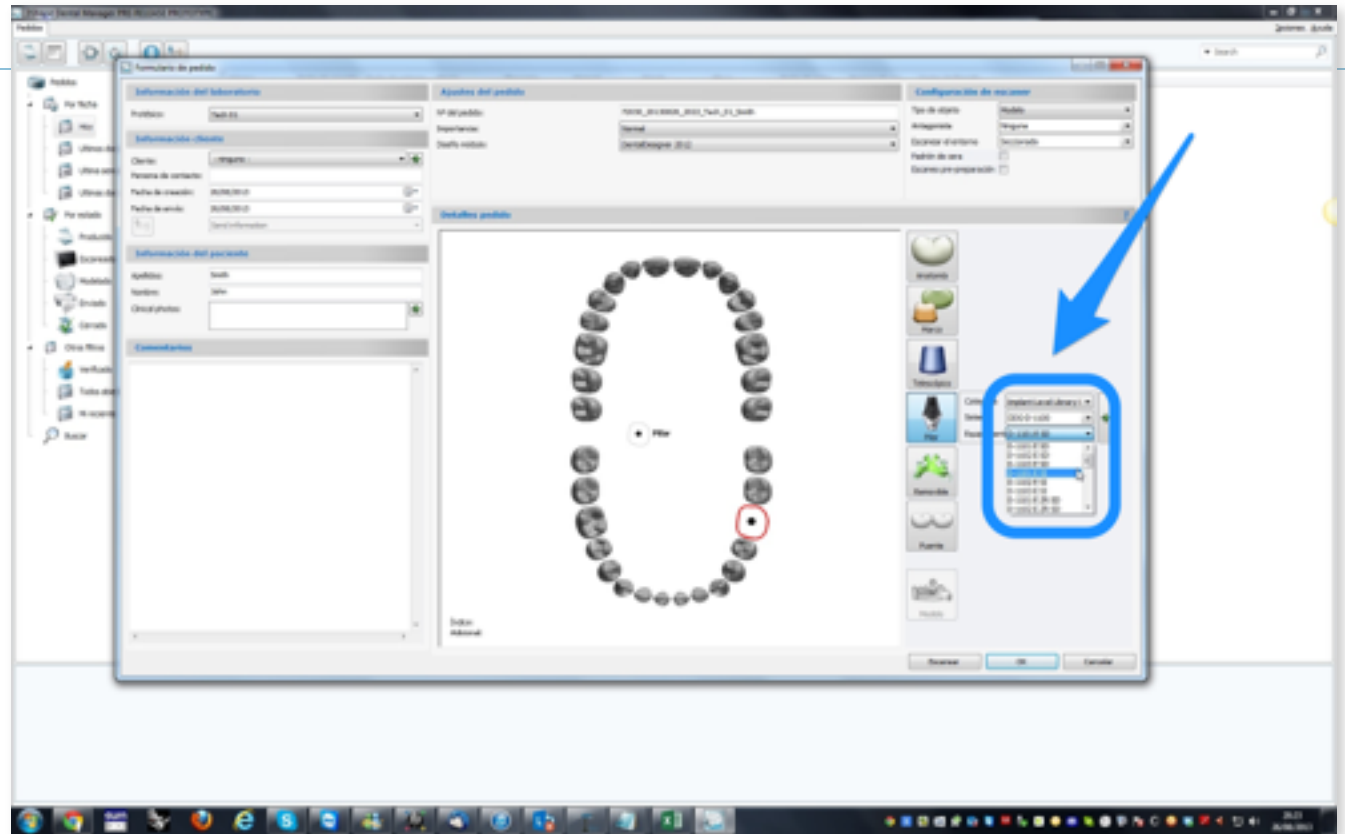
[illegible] Dental Manager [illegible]

Pedidos

Opciones Ayuda

Search

Pedidos

Por fecha

Hoy

Últimos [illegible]

Últimos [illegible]

Últimos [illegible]

Por estado

Producido

Escaneado

Modelado

Enviado

Cerrado

Otros filtros

Verificado

Todos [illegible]

N recient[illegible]

Buscar

Formulario de pedido

Información del laboratorio

Protésico: Tech 01

Información cliente

Cliente: - ninguno -

Persona de contacto:

Fecha de creación: 26/06/2013

Fecha de envío: 26/06/2013

Send information

Información del paciente

Apellidos: Smith

Nombre: John

Clinical photos:

Comentarios

Ajustes del pedido

Nº del pedido: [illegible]_Tech_01_Smith

Importancia: Normal

Diseño módulo: DentalDesigner 2012

Configuración de escaner

Tipo de objeto: Modelo

Antagonista: Ninguno

Escanear el entorno: Seccionado

Padrón de cera

Escaneo pre-preparación

Detalles pedido

Pilar

Anatomía

Marco

Telescópica

Pilar

Removible

Puente

Modelo

Índice:
Adicional:

Categoría: Implant Local Library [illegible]

Sistema: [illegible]

Plataforma: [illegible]

Escanear

OK

Cancelar